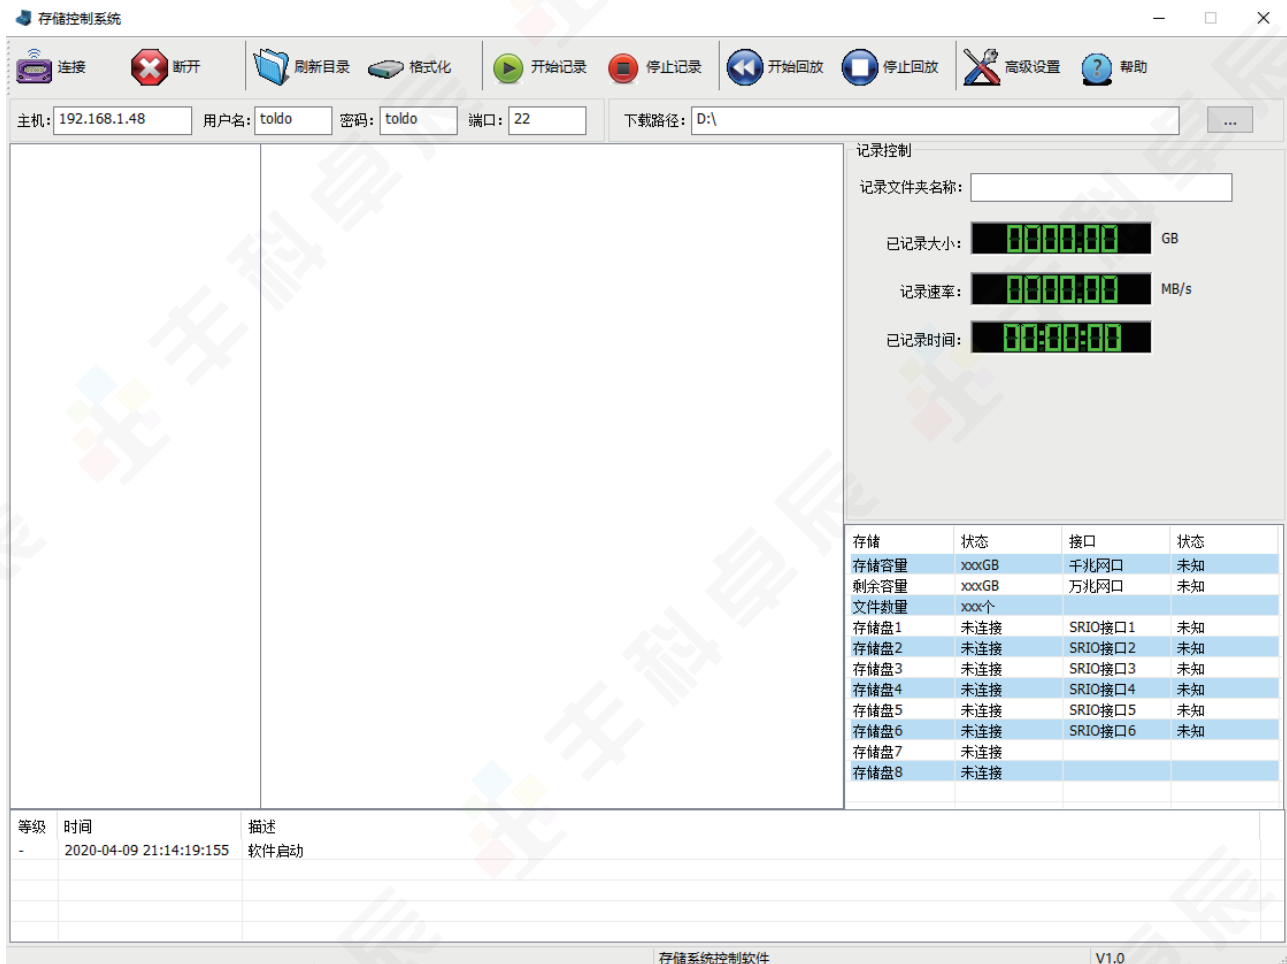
存储控制系统

连接 断开 刷新目录 格式化 开始记录 停止记录 开始回放 停止回放 高级设置 帮助

主机: 192.168.1.48 用户名: toldo 密码: toldo 端口: 22 下载路径: D:\ ...

记录控制
记录文件夹名称:
已记录大小: 0000.00 GB
记录速率: 0000.00 MB/s
已记录时间: 00:00:00

| 存储 | 状态 | 接口 | 状态 |
|---|---|---|---|
| 存储容量 | xxxGB | 千兆网口 | 未知 |
| 剩余容量 | xxxGB | 万兆网口 | 未知 |
| 文件数量 | xxx个 | | |
| 存储盘1 | 未连接 | SRIO接口1 | 未知 |
| 存储盘2 | 未连接 | SRIO接口2 | 未知 |
| 存储盘3 | 未连接 | SRIO接口3 | 未知 |
| 存储盘4 | 未连接 | SRIO接口4 | 未知 |
| 存储盘5 | 未连接 | SRIO接口5 | 未知 |
| 存储盘6 | 未连接 | SRIO接口6 | 未知 |
| 存储盘7 | 未连接 | | |
| 存储盘8 | 未连接 | | |

| 等级 | 时间 | 描述 |
|---|---|---|
| - | 2020-04-09 21:14:19:155 | 软件启动 |

存储系统控制软件 V1.0